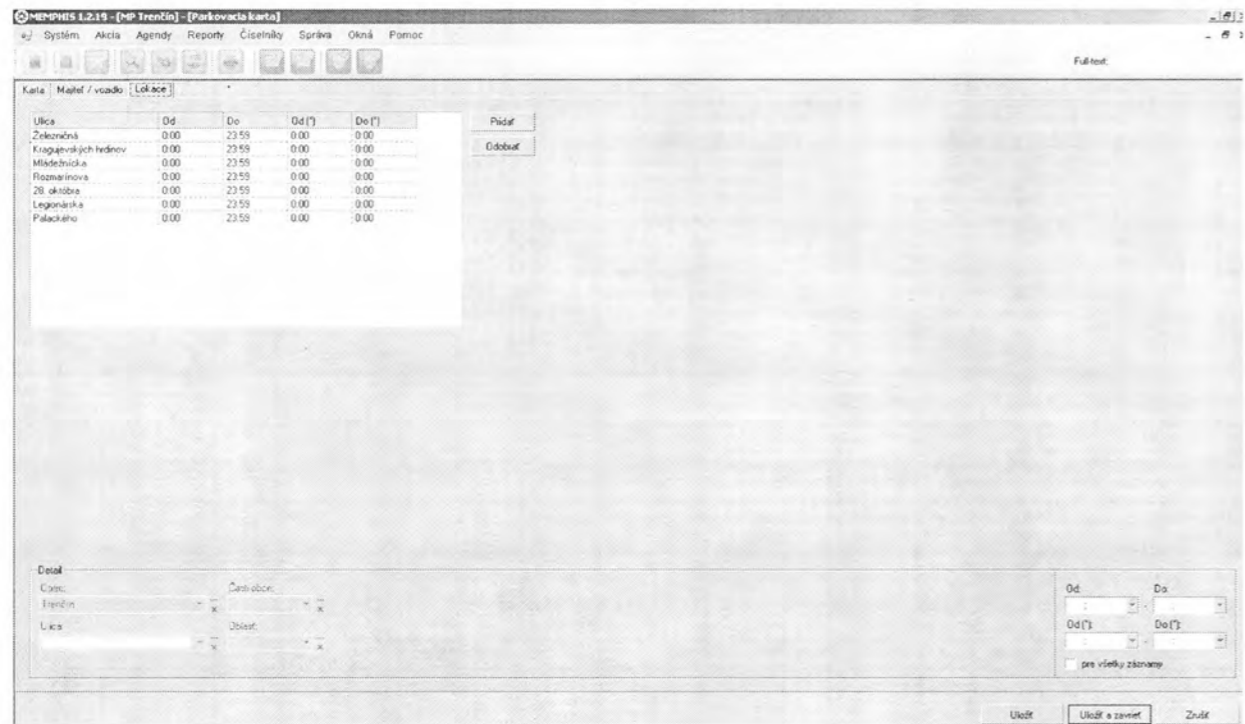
MEMPHIS 1.2.19 - [MP Trenčín] - [Parkovacia karta]

Systém Akcia Agendy Reporty Číselníky Správa Okná Pomoc

Full-text:

Karta | Majiteľ / vodič | Lokace

| Ulica | Od | Do | Od (*) | Do (*) |
|---|---|---|---|---|
| Železničná | 0:00 | 23:59 | 0:00 | 0:00 |
| Kragujevských hrdinov | 0:00 | 23:59 | 0:00 | 0:00 |
| Mládežnícka | 0:00 | 23:59 | 0:00 | 0:00 |
| Rozmarínova | 0:00 | 23:59 | 0:00 | 0:00 |
| 28. októbra | 0:00 | 23:59 | 0:00 | 0:00 |
| Legionárska | 0:00 | 23:59 | 0:00 | 0:00 |
| Palackého | 0:00 | 23:59 | 0:00 | 0:00 |

Pridať
Odobrať

Detail
Obec:
Trenčín
Časť obce:
Ulica:
Oblasť:

Od:
Do:
Od (*):
Do (*):
pre všetky záznamy

Uložiť
Uložiť a zavrieť
Zrušiť